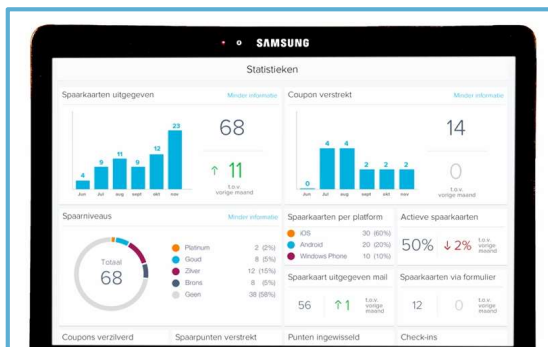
SAMSUNG

Statistieken

Spaarkaarten uitgegeven
Minder informatie
4 9 11 9 12 23
Jun Jul aug sept okt nov
68
↑ 11
t.o.v. vorige maand

Coupon verstrekt
Minder informatie
0 4 4 2 2 2
Jun Jul aug sept okt nov
14
0
t.o.v. vorige maand

Spaarniveaus
Minder informatie
Totaal
68

| | | |
|---|---|---|
| Platinum | 2 | (2%) |
| Goud | 8 | (5%) |
| Zilver | 12 | (15%) |
| Brons | 8 | (5%) |
| Geen | 38 | (58%) |

Spaarkaarten per platform

| | | |
|---|---|---|
| iOS | 30 | (60%) |
| Android | 20 | (20%) |
| Windows Phone | 10 | (10%) |

Actieve spaarkaarten
50% ↓ 2%
t.o.v. vorige maand

Spaarkaart uitgegeven mail
56 ↑ 1
t.o.v. vorige maand

Spaarkaarten via formulier
12 0
t.o.v. vorige maand

Coupons verzilverd
Spaarpunten verstrekt
Punten ingewisseld
Check-ins